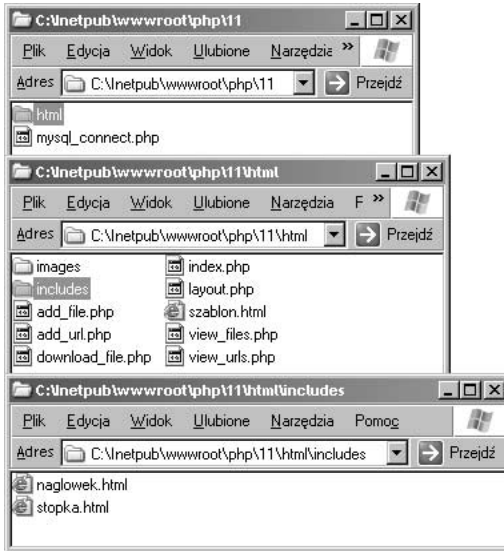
C:\Inetpub\wwwroot\php\11

Plik Edycja Widok Ulubione Narzędzia »

Adres C:\Inetpub\wwwroot\php\11 Przejdź

html
mysql_connect.php

C:\Inetpub\wwwroot\php\11\html

Plik Edycja Widok Ulubione Narzędzia F »

Adres C:\Inetpub\wwwroot\php\11\html Przejdź

images
includes
add_file.php
add_url.php
download_file.php
index.php
layout.php
szablon.html
view_files.php
view_urls.php

C:\Inetpub\wwwroot\php\11\html\includes

Plik Edycja Widok Ulubione Narzędzia Pomoc

Adres C:\Inetpub\wwwroot\php\11\html\includes Przejdź

naglowek.html
stopka.html